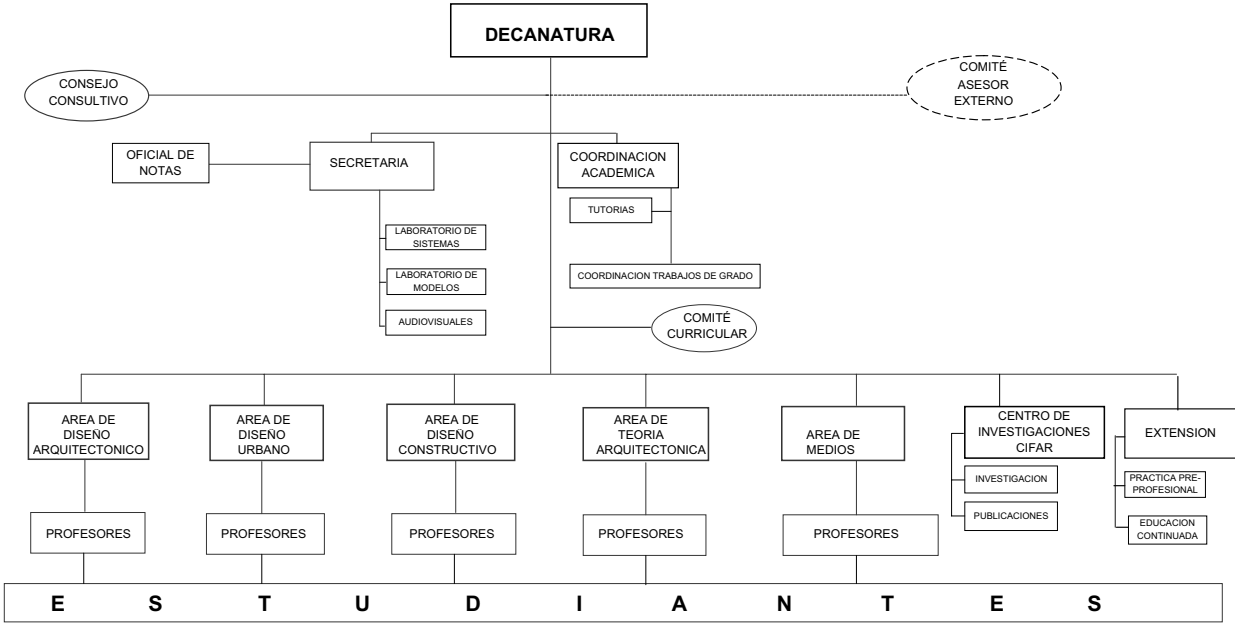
DECANATURA

CONSEJO CONSULTIVO

COMITÉ ASESOR EXTERNO

OFICIAL DE NOTAS

SECRETARIA

COORDINACION ACADEMICA

TUTORIAS

LABORATORIO DE SISTEMAS

LABORATORIO DE MODELOS

AUDIOVISUALES

COORDINACION TRABAJOS DE GRADO

COMITÉ CURRICULAR

AREA DE DISEÑO ARQUITECTONICO

AREA DE DISEÑO URBANO

AREA DE DISEÑO CONSTRUCTIVO

AREA DE TEORIA ARQUITECTONICA

AREA DE MEDIOS

CENTRO DE INVESTIGACIONES CIFAR

EXTENSION

INVESTIGACION

PUBLICACIONES

PRACTICA PRE-PROFESIONAL

EDUCACION CONTINUADA

PROFESORES

PROFESORES

PROFESORES

PROFESORES

PROFESORES

E S T U D I A N T E S